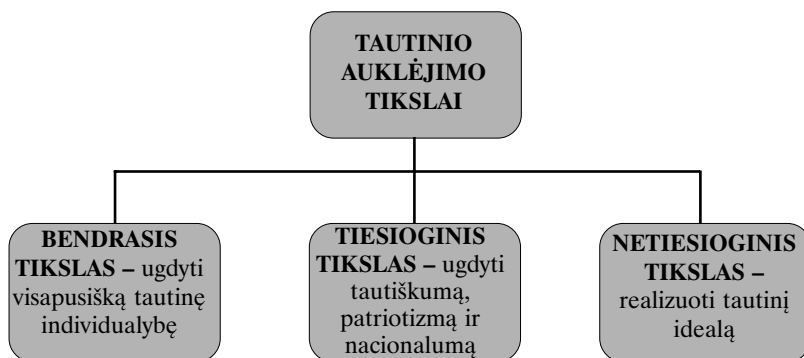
TAUTINIO AUKLĖJIMO TIKSLAI

BENDRASIS TIKSLAS – ugdyti visapusišką tautinę individualybę

TIESIOGINIS TIKSLAS – ugdyti tautiškumą, patriotizmą ir nacionalumą

NETIESIOGINIS TIKSLAS – realizuoti tautinį idealą